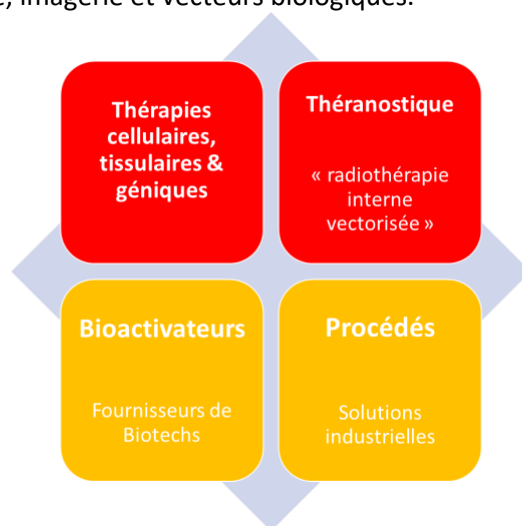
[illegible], imagerie et vecteurs biologiques.

Thérapies cellulaires, tissulaires & géniques

Théranostique

« radiothérapie interne vectorisée »

Bioactivateurs

Fournisseurs de Biotechs

Procédés

Solutions industrielles